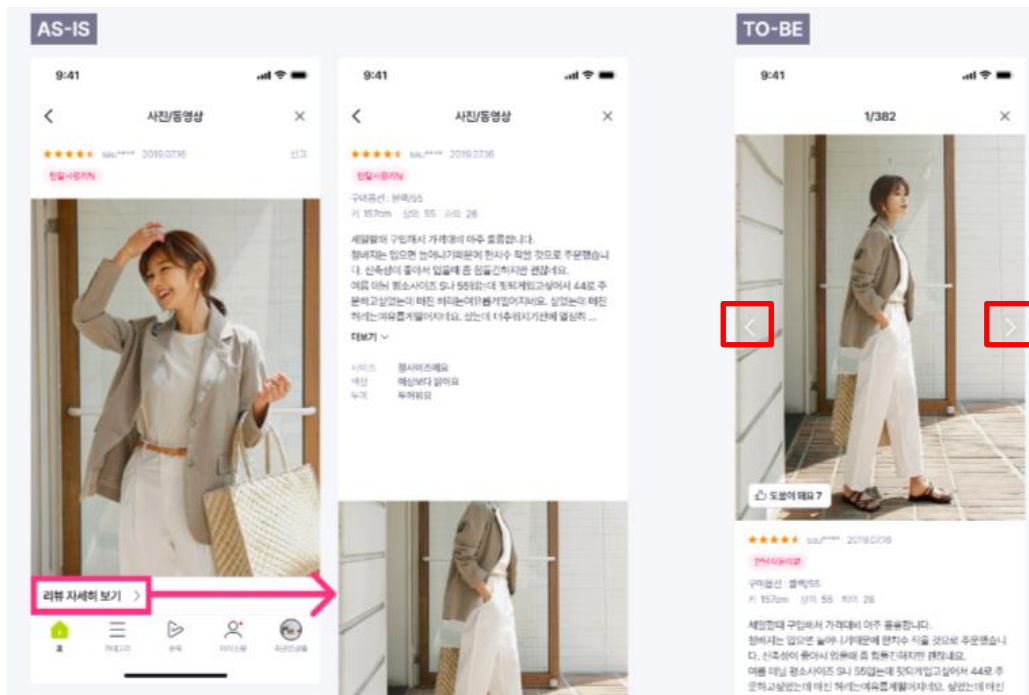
AS-IS

9:41

사진/동영상

★★★★★ sau**** 2019.07.16 신고

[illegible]

리뷰 자세히 보기 >

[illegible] 카테고리 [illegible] 마이쇼핑 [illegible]

9:41

사진/동영상

★★★★★ sau**** 2019.07.16

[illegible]

구매옵션 : 블랙/55

키 157cm 상의 55 하의 28

세일할때 구입해서 가격대비 아주 좋습니다. 청바지는 입으면 늘어나기때문에 한치수 작은 것으로 주문했습니다. 신축성이 좋아서 입을때 좀 힘들긴하지만 괜찮네요. 여름 데님 평소사이즈 S나 55입는데 핏되게입고싶어서 44로 주문해고싶었는데 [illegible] ...

더보기 ∨

사이즈 정사이즈에요
색상 예상보다 밝아요
두께 두꺼워요

TO-BE

9:41

1/382

도움이 돼요 7

★★★★★ sau**** 2019.07.16

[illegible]

구매옵션 : 블랙/55

키 157cm 상의 55 하의 28

세일할때 구입해서 가격대비 아주 좋습니다. 청바지는 입으면 늘어나기때문에 한치수 작은 것으로 주문했습니다. 신축성이 좋아서 입을때 좀 힘들긴하지만 괜찮네요. 여름 데님 평소사이즈 S나 55입는데 핏되게입고싶어서 44로 주문해고싶었는데 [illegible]